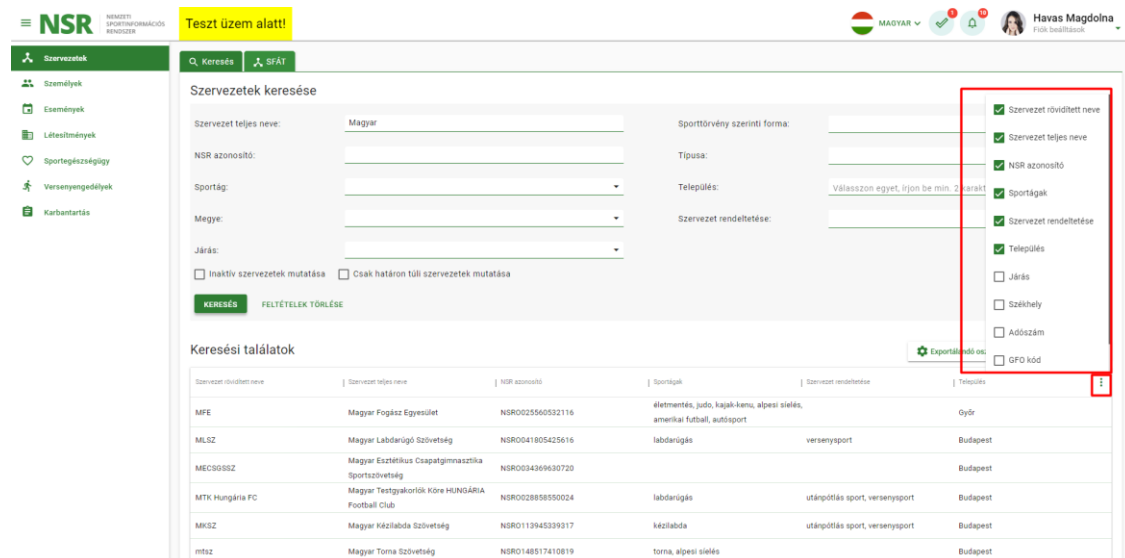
NSR NEMZETI SPORTINFORMÁCIÓS RENDSZER

Teszt üzem alatt!

MAGYAR

Havas Magdolna
Fiók beállítások

Szervezetek
Személyek
Események
Létesítmények
Sportegészségügy
Versenyengedélyek
Karbantartás

Keresés
SFÁT

Szervezetek keresése

Szervezet teljes neve: Magyar
NSR azonosító:
Sportág:
Megye:
Járás:

Sporttörvény szerinti forma:
Típusa:
Település: Válasszon egyet, írjon be min. 2 karakt
Szervezet rendeltetése:

Inaktív szervezetek mutatása
Csak határon túli szervezetek mutatása

KERESÉS
FELTÉTELEK TÖRLÉSE

Szervezet rövidített neve
Szervezet teljes neve
NSR azonosító
Sportágak
Szervezet rendeltetése
Település
Járás
Székhely
Adószám
GFO kód

Keresési találatok

Exportálandó osz

| Szervezet rövidített neve | Szervezet teljes neve | NSR azonosító | Sportágak | Szervezet rendeltetése | Település |
|---|---|---|---|---|---|
| MFE | Magyar Fogász Egyesület | NSRO025560532116 | életmentés, judo, kajak-kenu, alpesi sielés, amerikai futball, autósport | | Győr |
| MLSZ | Magyar Labdarúgó Szövetség | NSRO041805425616 | labdarúgás | versenysport | Budapest |
| MECSGSSZ | Magyar Esztétikus Csapatgimnasztika Sportszövetség | NSRO034369630720 | | | Budapest |
| MTK Hungária FC | Magyar Testgyakorlók Köre HUNGÁRIA Football Club | NSRO028858550024 | labdarúgás | utánpótlás sport, versenysport | Budapest |
| MKSZ | Magyar Kézilabda Szövetség | NSRO113945339317 | kézilabda | utánpótlás sport, versenysport | Budapest |
| mtsz | Magyar Torna Szövetség | NSRO148517410819 | torna, alpesi sielés | | Budapest |